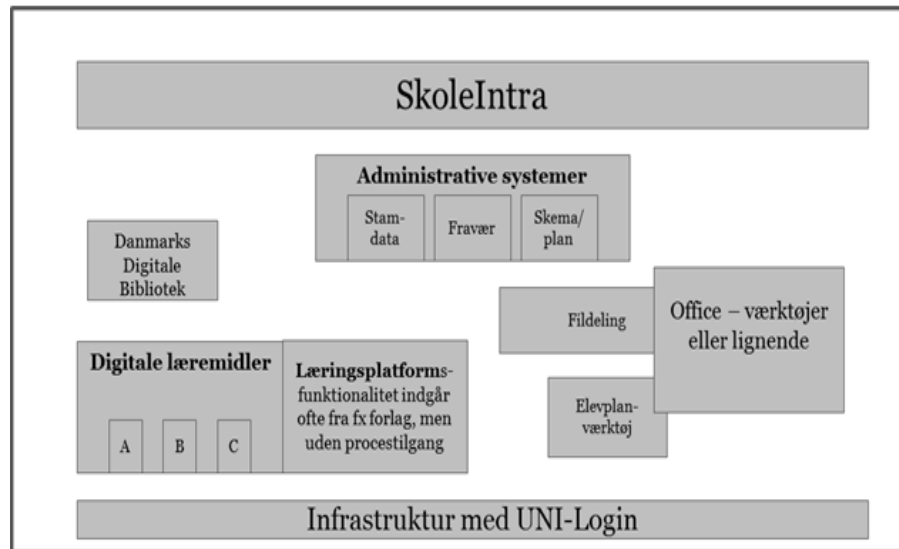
SkoleIntra

Administrative systemer

Stamdata

Fravær

Skema/ plan

Danmarks Digitale Bibliotek

Fildeling

Office – værktøjer eller lignende

Digitale læremidler

A

B

C

Læringsplatforms-funktionalitet indgår ofte fra fx forlag, men uden procestilgang

Elevplan-værktøj

Infrastruktur med UNI-Login